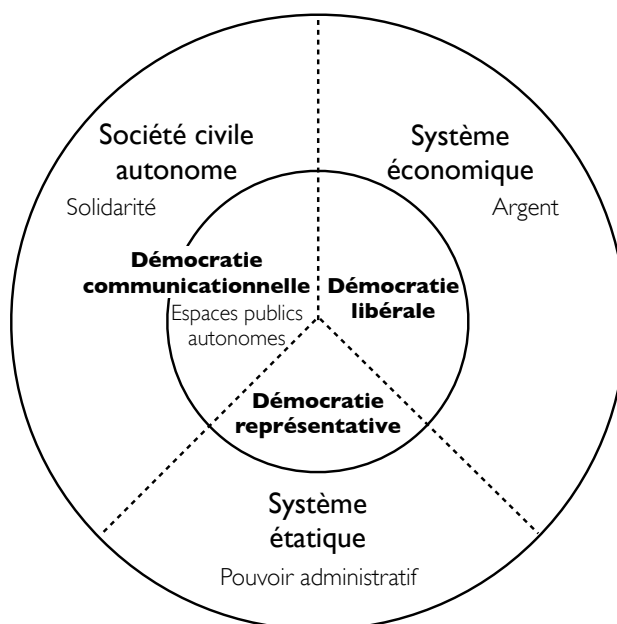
Société civile autonome

Solidarité

Système économique

Argent

Démocratie communicationnelle

Espaces publics autonomes

Démocratie libérale

Démocratie représentative

Système étatique

Pouvoir administratif